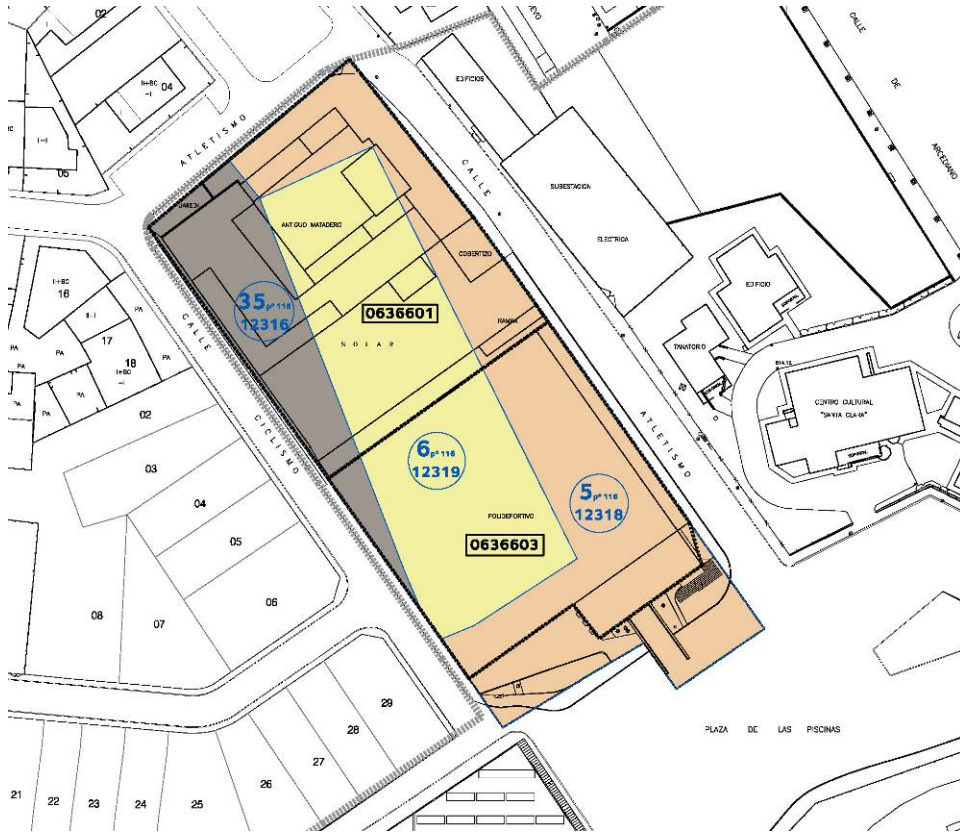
02

II+BC
-I
04

I-II

06

ATLETISMO

CALLE

EDIFICIOS

SUBESTACION

ELECTRICA

CALLE

DE

ARCEDIANO

ANTIGUO MATADERO

COBERTIZO

EDIFICIO

35$_{p^o\ 116}$
12316

0636601

NOLAR

RAMPA

TANATORIO

CENTRO CULTURAL
"SANTA CLARA"

I+BC
16

II-I

17

18
-I

PA

PA

PA

PA

PA

PA

CALLE

CICLISMO

02

03

04

05

06

07

08

6$_{p^o\ 116}$
12319

5$_{p^o\ 116}$
12318

ATLETISMO

POLIDEPORTIVO

0636603

29

28

27

26

25

24

23

22

21

PLAZA DE LAS PISCINAS